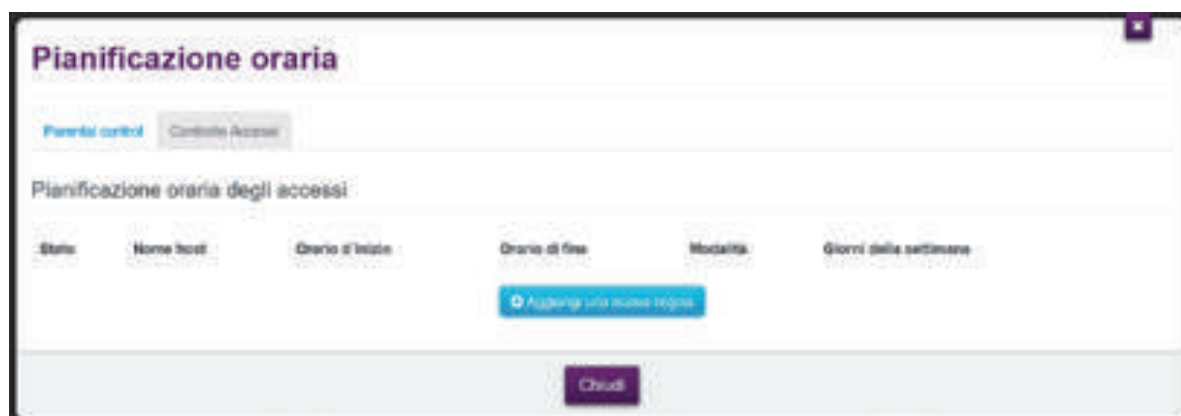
Pianificazione oraria

Parental control | Controllo Accessi

Pianificazione oraria degli accessi

| Stato | Nome host | Orario d'inizio | Orario di fine | Modalità | Giorni della settimana |
|---|---|---|---|---|---|

Aggiungi una nuova regola

Chiudi